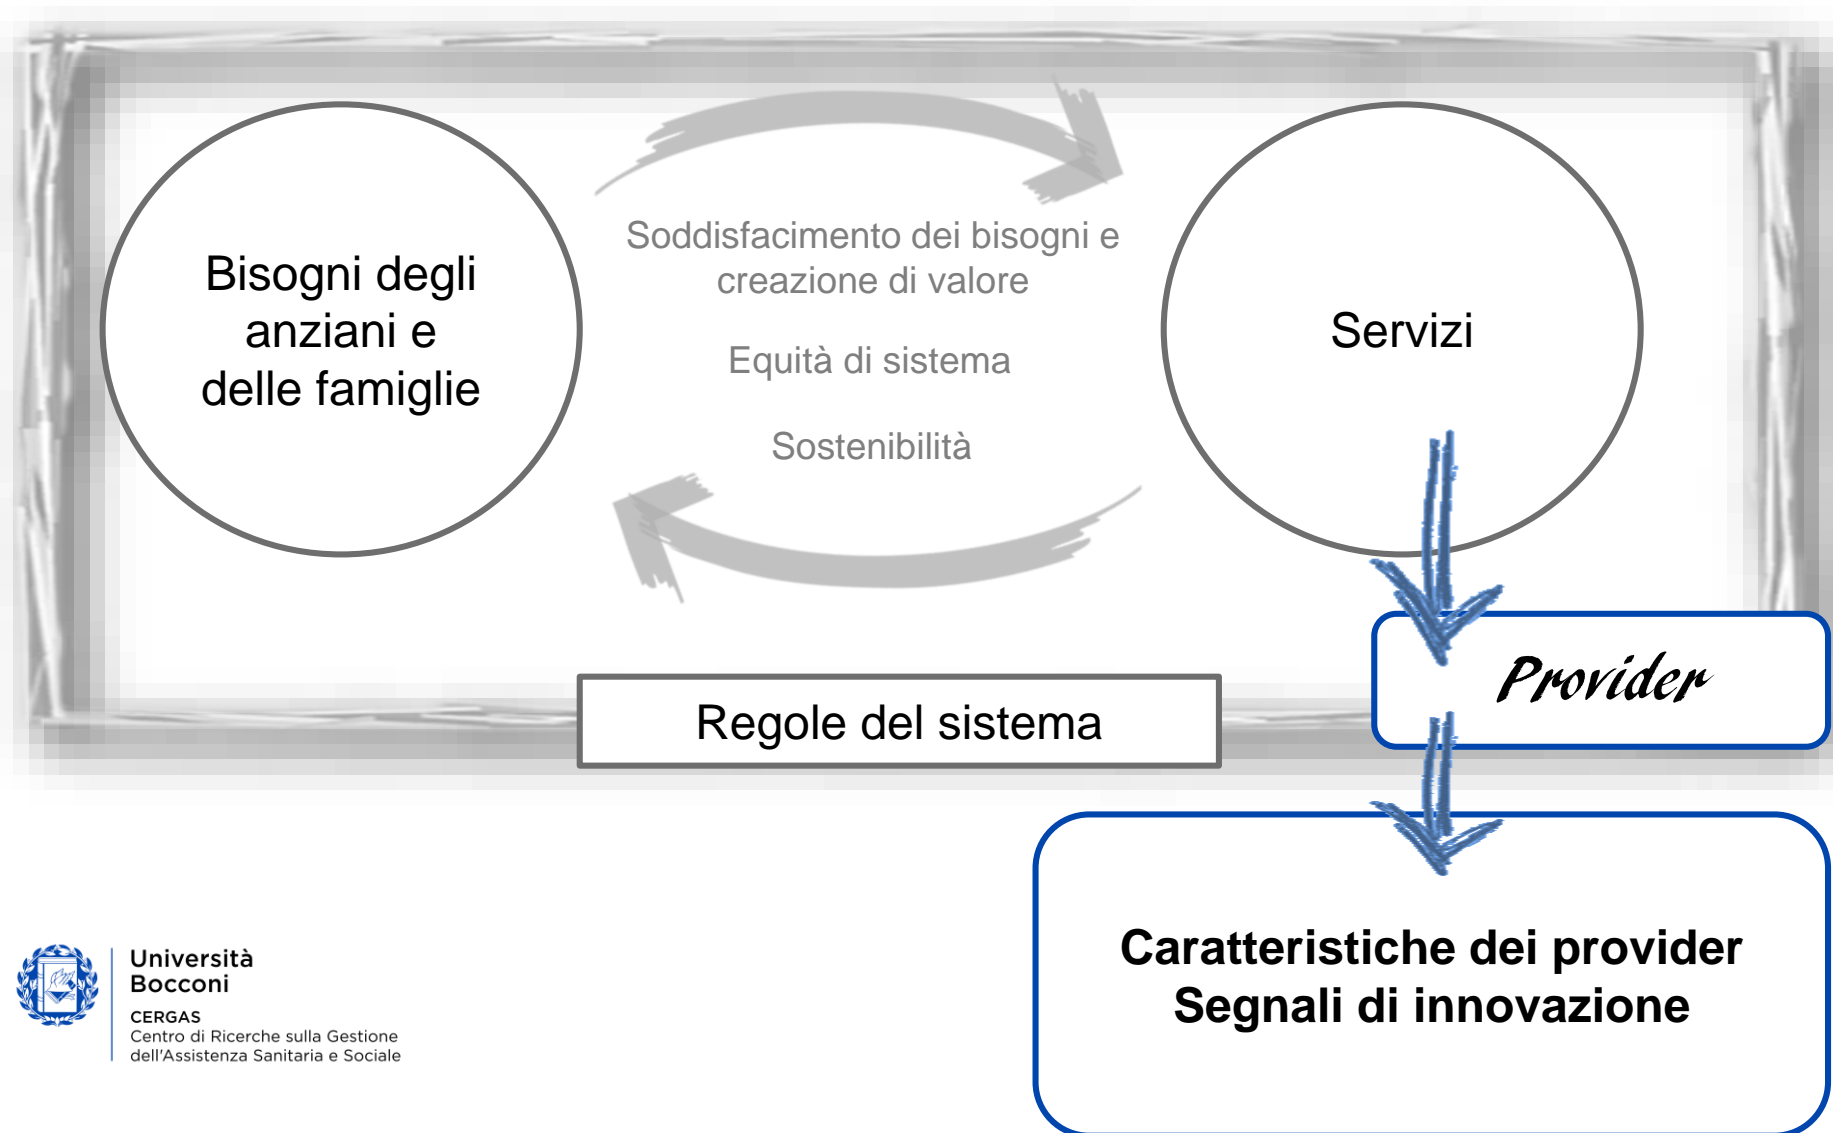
Bisogni degli anziani e delle famiglie

Soddisfacimento dei bisogni e creazione di valore

Equità di sistema

Sostenibilità

Servizi

Regole del sistema

Provider

Caratteristiche dei provider
Segnali di innovazione

Università
Bocconi
CERGAS
Centro di Ricerche sulla Gestione dell'Assistenza Sanitaria e Sociale